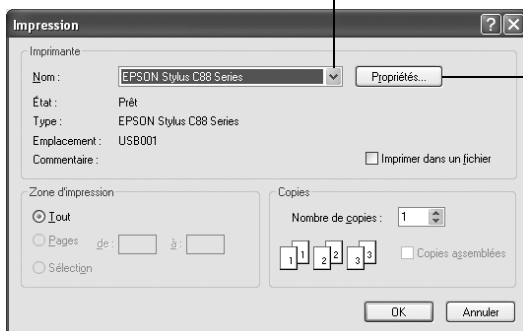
Impression

Imprimante

Nom : EPSON Stylus C88 Series

Propriétés...

État : Prêt

Type : EPSON Stylus C88 Series

Emplacement : USB001

Commentaire :

Imprimer dans un fichier

Zone d'impression

Tout

Pages de : à :

Sélection

Copies

Nombre de copies : 1

1 1 2 2 3 3

Copies assemblées

OK

Annuler